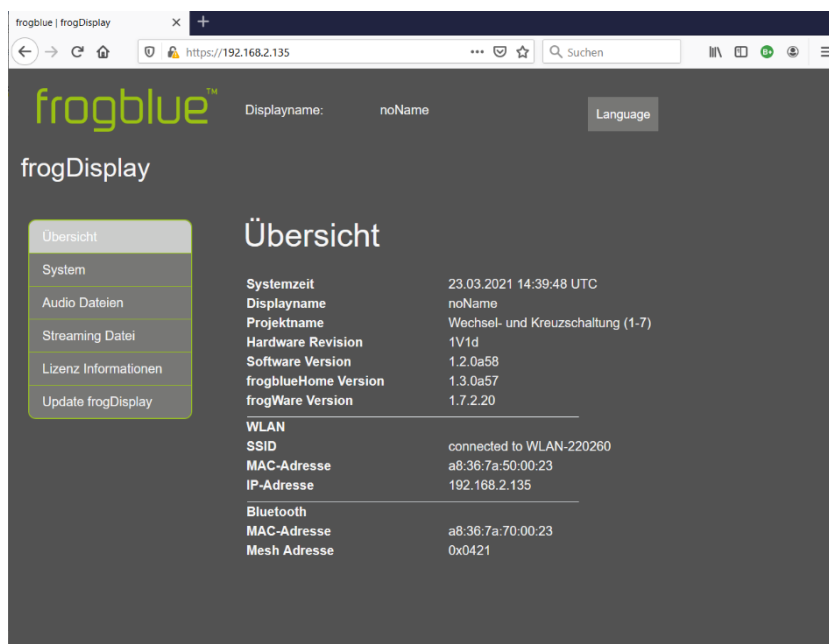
frogblue | frogDisplay ×

https://192.168.2.135

Suchen

frogblue™

Displayname: noName

Language

frogDisplay

Übersicht
System
Audio Dateien
Streaming Datei
Lizenz Informationen
Update frogDisplay

Übersicht

| | |
|---|---|
| Systemzeit | 23.03.2021 14:39:48 UTC |
| Displayname | noName |
| Projektname | Wechsel- und Kreuzschaltung (1-7) |
| Hardware Revision | 1V1d |
| Software Version | 1.2.0a58 |
| frogblueHome Version | 1.3.0a57 |
| frogWare Version | 1.7.2.20 |
| WLAN | |
| SSID | connected to WLAN-220260 |
| MAC-Adresse | a8:36:7a:50:00:23 |
| IP-Adresse | 192.168.2.135 |
| Bluetooth | |
| MAC-Adresse | a8:36:7a:70:00:23 |
| Mesh Adresse | 0x0421 |